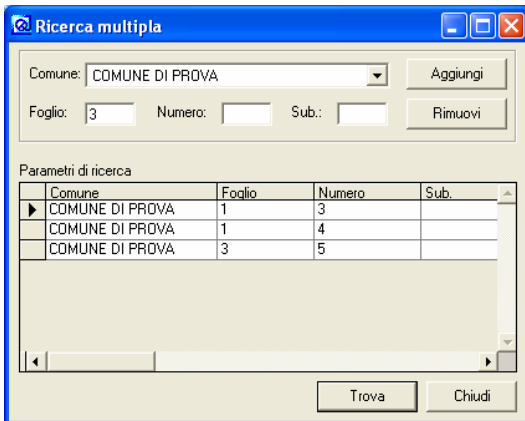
Ricerca multipla

Comune: COMUNE DI PROVA

Aggiungi

Foglio: 3 Numero: Sub.:

Rimuovi

Parametri di ricerca

| Comune | Foglio | Numero | Sub. |
|---|---|---|---|
| COMUNE DI PROVA | 1 | 3 | |
| COMUNE DI PROVA | 1 | 4 | |
| COMUNE DI PROVA | 3 | 5 | |

Trova Chiudi